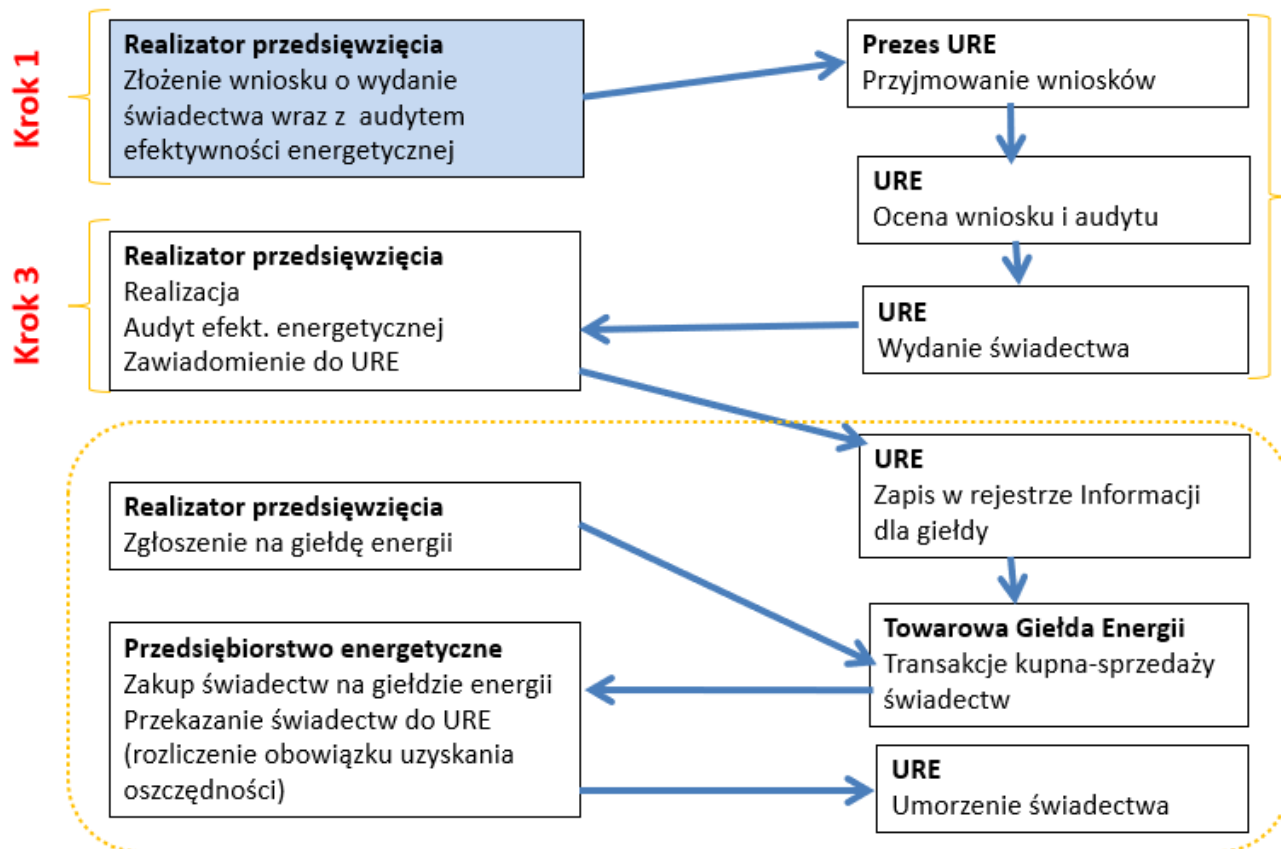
Krok 1

Realizator przedsięwzięcia
Złożenie wniosku o wydanie świadectwa wraz z audytem efektywności energetycznej

Prezes URE
Przyjmowanie wniosków

URE
Ocena wniosku i audytu

Krok 3

Realizator przedsięwzięcia
Realizacja
Audyt efekt. energetycznej
Zawiadomienie do URE

URE
Wydanie świadectwa

URE
Zapis w rejestrze Informacji dla giełdy

Realizator przedsięwzięcia
Zgłoszenie na giełdę energii

Towarowa Giełda Energii
Transakcje kupna-sprzedaży świadectw

Przedsiębiorstwo energetyczne
Zakup świadectw na giełdzie energii
Przekazanie świadectw do URE
(rozliczenie obowiązku uzyskania oszczędności)

URE
Umorzenie świadectwa